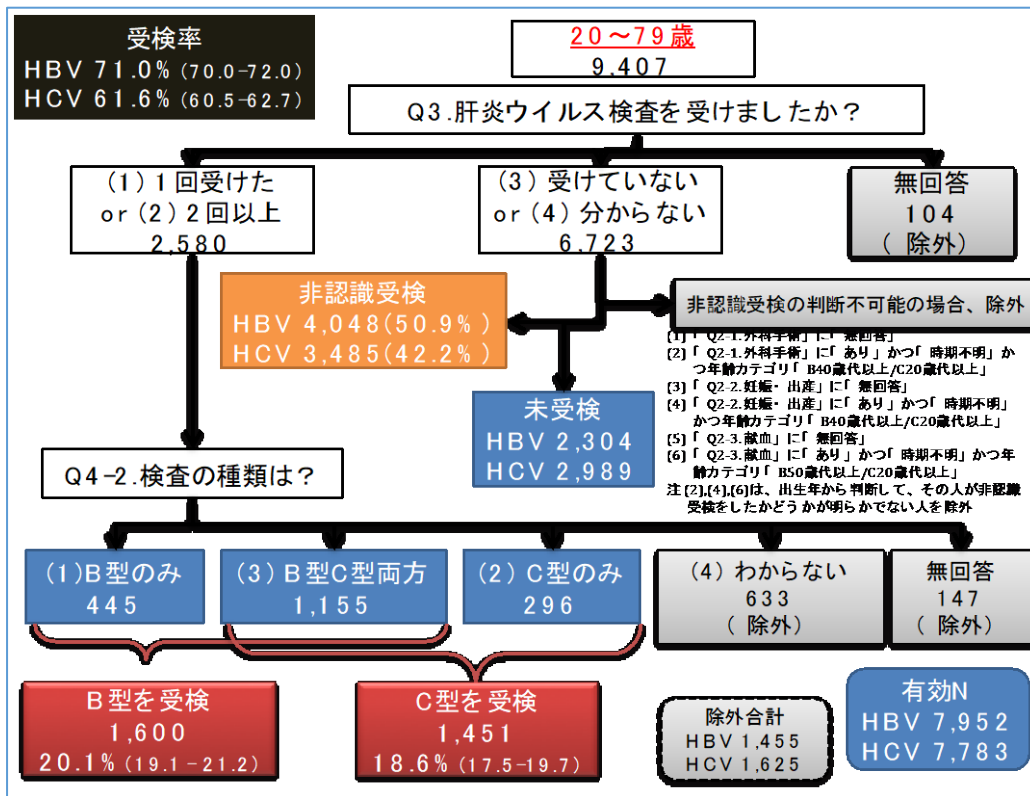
受検率
HBV 71.0%(70.0-72.0)
HCV 61.6%(60.5-62.7)

20〜79歳
9,407

Q3.肝炎ウイルス検査を受けましたか？

(1) 1回受けた or (2) 2回以上
2,580

(3) 受けていない or (4) 分からない
6,723

無回答
104
( 除外)

非認識受検
HBV 4,048(50.9%)
HCV 3,485(42.2%)

非認識受検の判断不可能の場合、除外

[1]「Q2-1.外科手術」に「無回答」
[2]「Q2-1.外科手術」に「あり」かつ「時期不明」かつ年齢カテゴリ「B40歳代以上/C20歳代以上」
[3]「Q2-2.妊娠・出産」に「無回答」
[4]「Q2-2.妊娠・出産」に「あり」かつ「時期不明」かつ年齢カテゴリ「B40歳代以上/C20歳代以上」
[5]「Q2-3.献血」に「無回答」
[6]「Q2-3.献血」に「あり」かつ「時期不明」かつ年齢カテゴリ「B50歳代以上/C20歳代以上」
注 [2],[4],[6]は、出生年から判断して、その人が非認識受検をしたかどうかが明らかでない人を除外

未受検
HBV 2,304
HCV 2,989

Q4-2.検査の種類は？

(1)B型のみ
445

(3) B型C型両方
1,155

(2) C型のみ
296

(4) わからない
633
( 除外)

無回答
147
( 除外)

B型を受検
1,600
20.1%(19.1-21.2)

C型を受検
1,451
18.6%(17.5-19.7)

除外合計
HBV 1,455
HCV 1,625

有効N
HBV 7,952
HCV 7,783